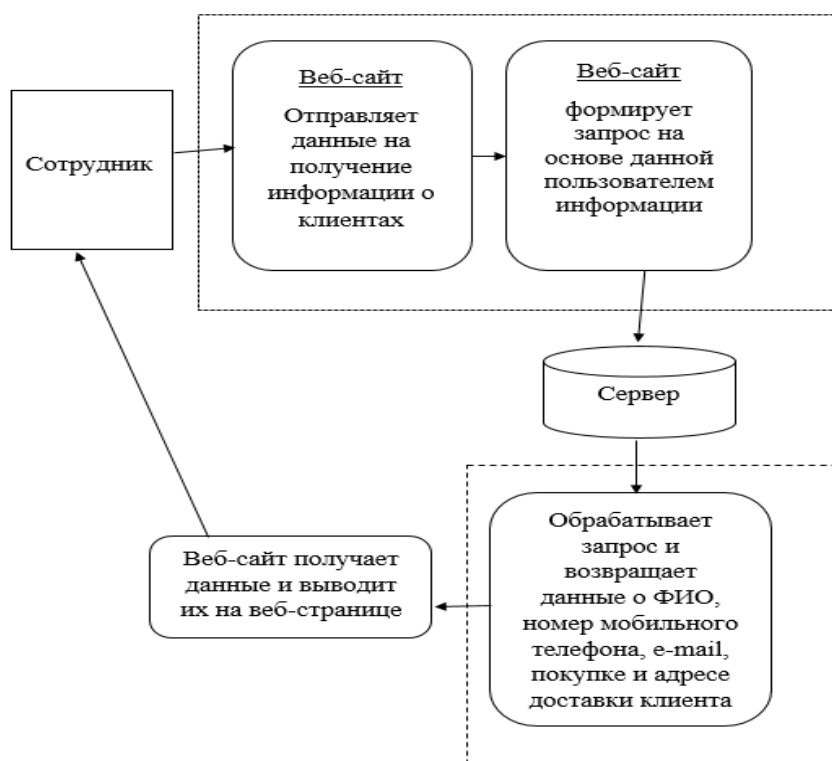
Сотрудник

Веб-сайт

Отправляет данные на получение информации о клиентах

Веб-сайт

формирует запрос на основе данной пользователем информации

Сервер

Обрабатывает запрос и возвращает данные о ФИО, номер мобильного телефона, e-mail, покупке и адресе доставки клиента

Веб-сайт получает данные и выводит их на веб-странице